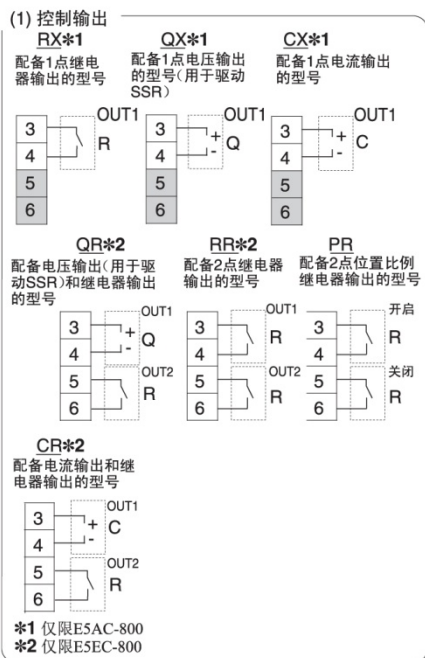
(1) 控制输出

RX✻1
配备1点继电器输出的型号

3
4
5
6
OUT1
R

QX✻1
配备1点电压输出的型号(用于驱动SSR)

3
4
5
6
OUT1
+
-
Q

CX✻1
配备1点电流输出的型号

3
4
5
6
OUT1
+
-
C

QR✻2
配备电压输出(用于驱动SSR)和继电器输出的型号

3
4
5
6
OUT1
+
-
Q
OUT2
R

RR✻2
配备2点继电器输出的型号

3
4
5
6
OUT1
R
OUT2
R

PR
配备2点位置比例继电器输出的型号

3
4
5
6
开启
R
关闭
R

CR✻2
配备电流输出和继电器输出的型号

3
4
5
6
OUT1
+
-
C
OUT2
R

✻1 仅限E5AC-800
✻2 仅限E5EC-800